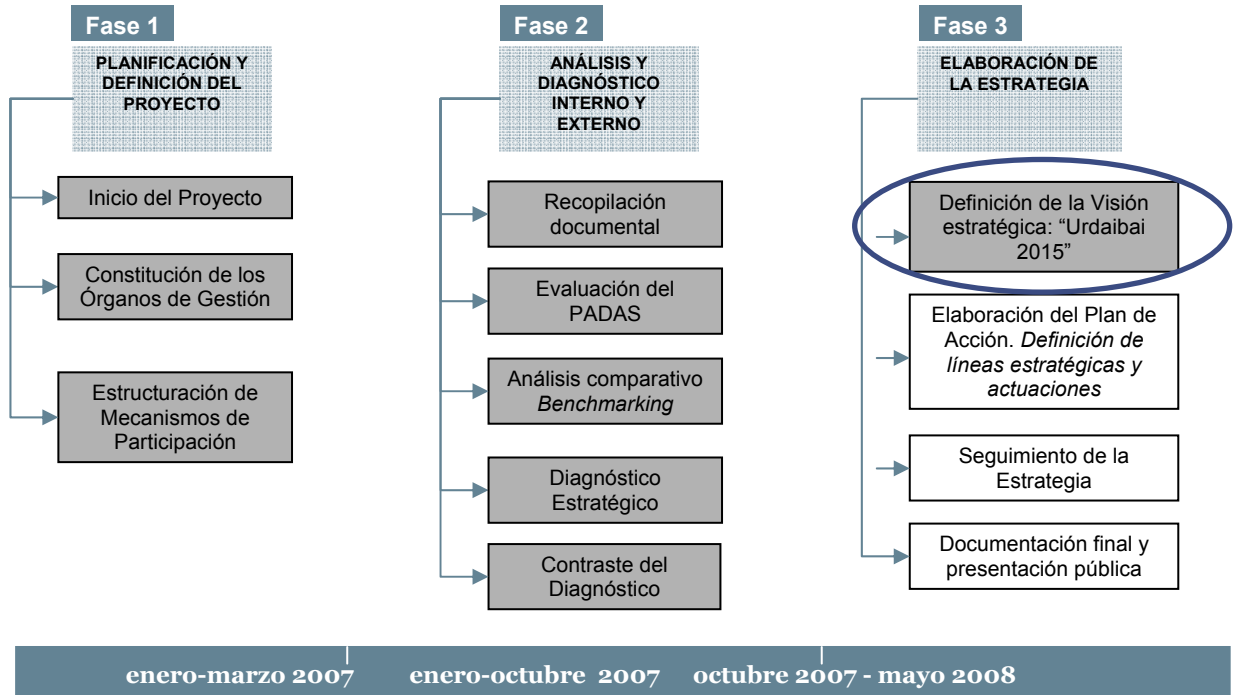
Fase 1

PLANIFICACIÓN Y DEFINICIÓN DEL PROYECTO

Inicio del Proyecto

Constitución de los Órganos de Gestión

Estructuración de Mecanismos de Participación

Fase 2

ANÁLISIS Y DIAGNÓSTICO INTERNO Y EXTERNO

Recopilación documental

Evaluación del PADAS

Análisis comparativo *Benchmarking*

Diagnóstico Estratégico

Contraste del Diagnóstico

Fase 3

ELABORACIÓN DE LA ESTRATEGIA

Definición de la Visión estratégica: "Urdaibai 2015"

Elaboración del Plan de Acción. *Definición de líneas estratégicas y actuaciones*

Seguimiento de la Estrategia

Documentación final y presentación pública

enero-marzo 2007 enero-octubre 2007 octubre 2007 - mayo 2008